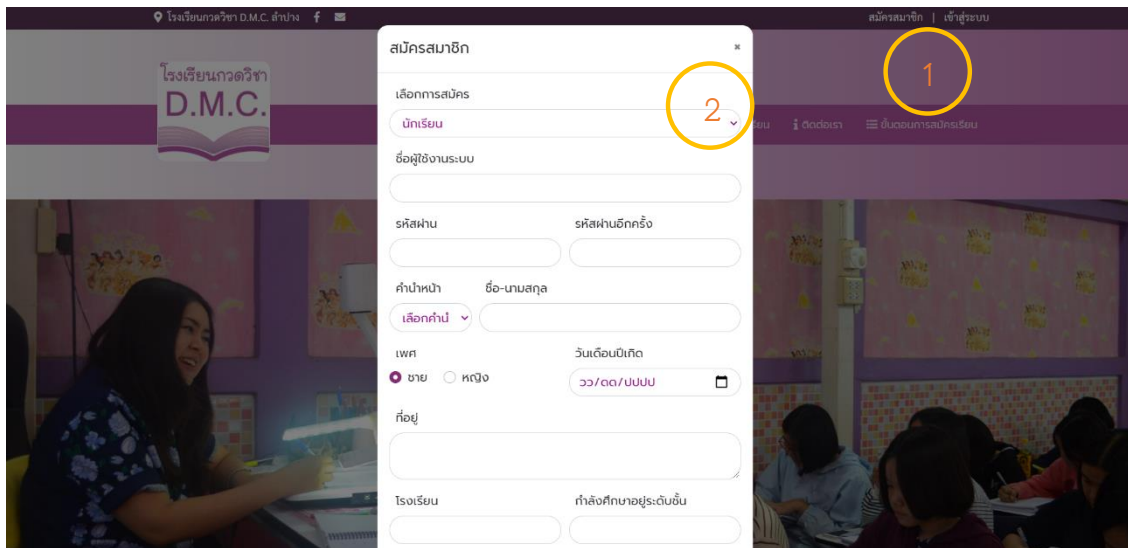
โรงเรียนกวดวิชา D.M.C. ลำปาง

สมัครสมาชิก | เข้าสู่ระบบ

1

โรงเรียนกวดวิชา
D.M.C.

เรียน ติดต่อเรา ขั้นตอนการสมัครเรียน

สมัครสมาชิก ×

เลือกการสมัคร
นักเรียน

2

ชื่อผู้ใช้งานระบบ

รหัสผ่าน
รหัสผ่านอีกครั้ง

คำนำหน้า
ชื่อ-นามสกุล
เลือกคำนำ

เพศ
ชาย
หญิง

วันเดือนปีเกิด
วว/ดด/ปปปป

ที่อยู่

โรงเรียน
กำลังศึกษาอยู่ระดับชั้น